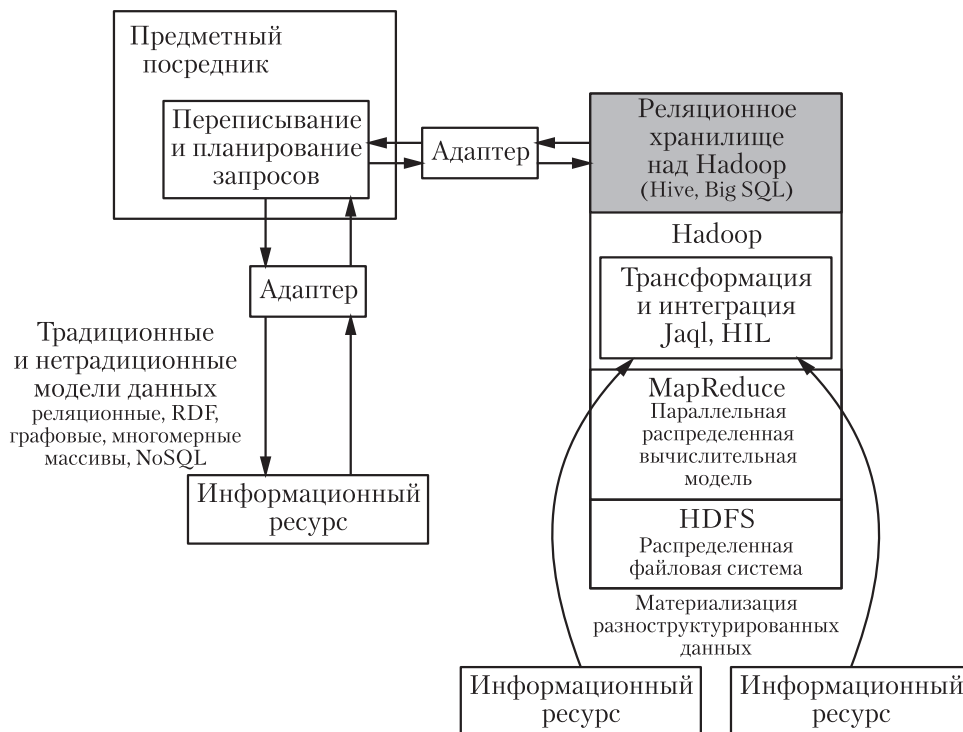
Предметный посредник

Переписывание и планирование запросов

Адаптер

Реляционное хранилище над Hadoop (Hive, Big SQL)

Hadoop

Трансформация и интеграция Jaql, HIL

MapReduce
Параллельная распределенная вычислительная модель

HDFS
Распределенная файловая система

Адаптер

Традиционные и нетрадиционные модели данных
реляционные, RDF, графовые, многомерные массивы, NoSQL

Информационный ресурс

Материализация разноструктурированных данных

Информационный ресурс

Информационный ресурс